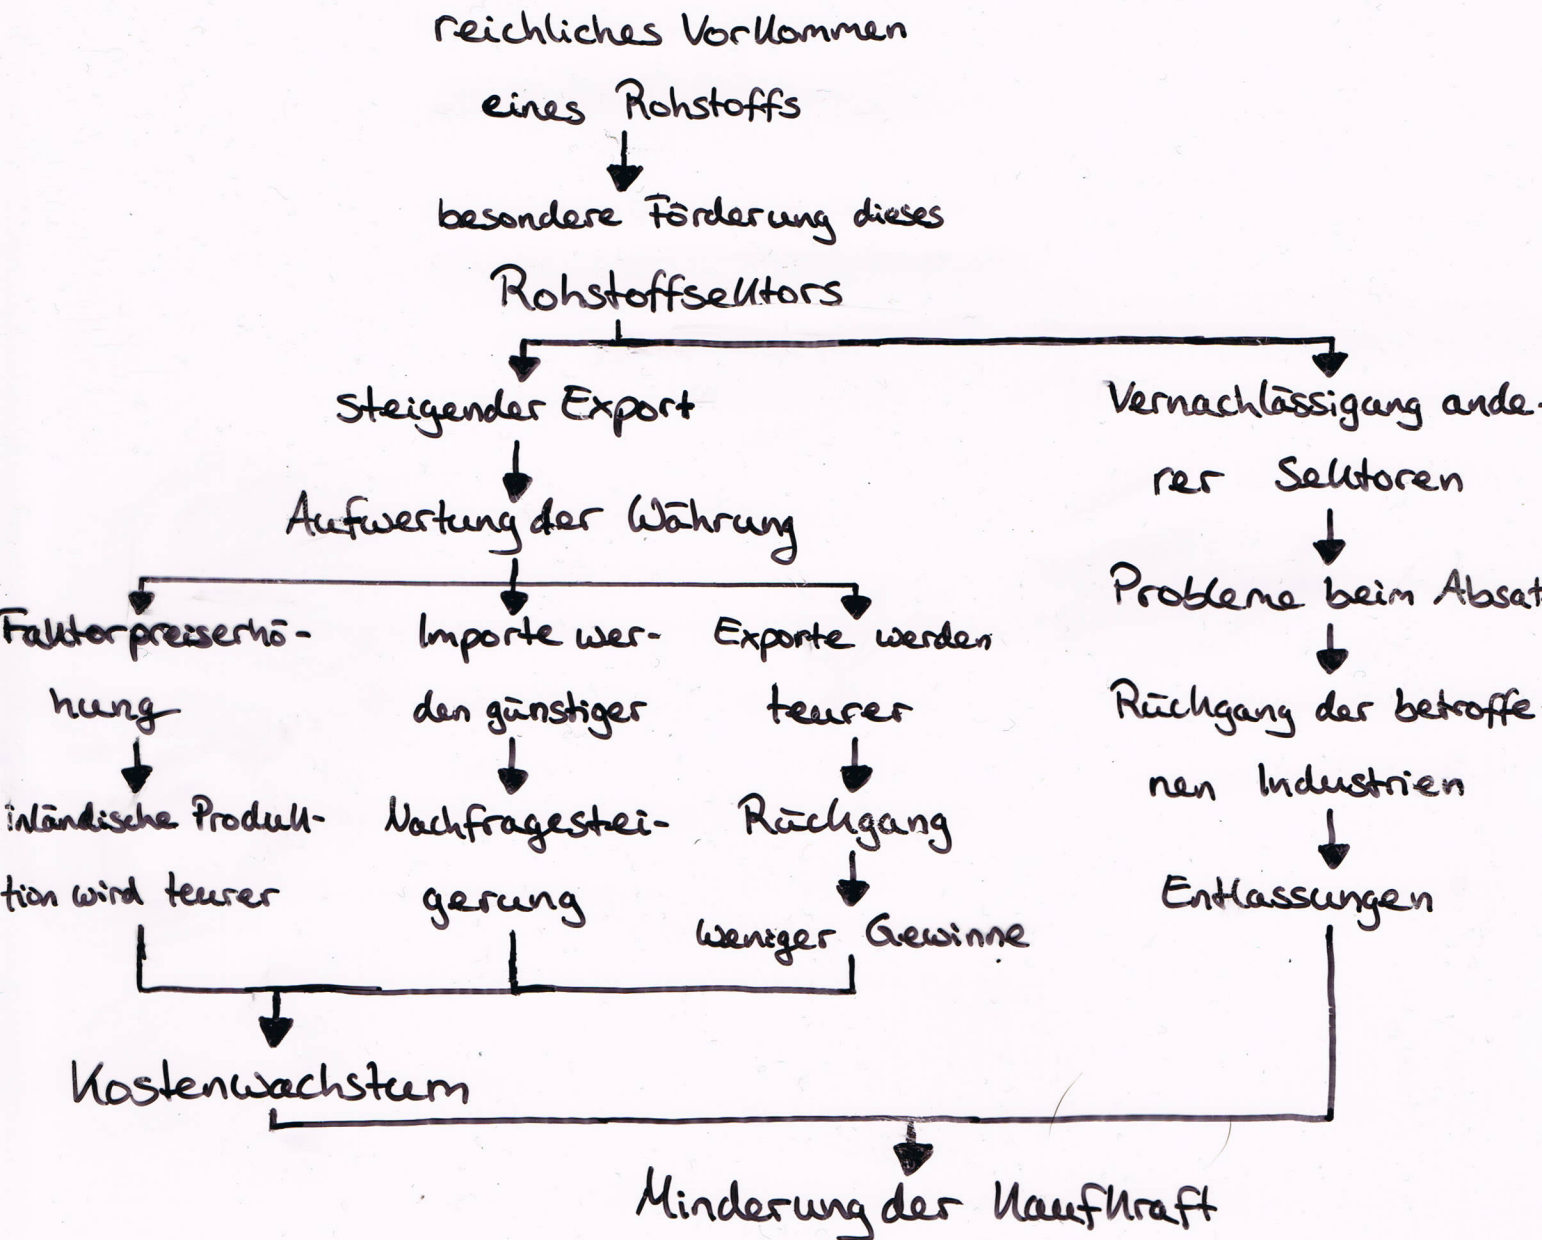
reichliches Vorkommen eines Rohstoffs

besondere Förderung dieses Rohstoffsektors

steigender Export

Aufwertung der Währung

Faktorpreiserhöhung

inländische Produktion wird teurer

Importe werden günstiger

Nachfragesteigerung

Exporte werden teurer

Rückgang

weniger Gewinne

Kostenwachstum

Vernachlässigung anderer Sektoren

Probleme beim Absat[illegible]

Rückgang der betroffe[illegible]nen Industrien

Entlassungen

Minderung der Kaufkraft